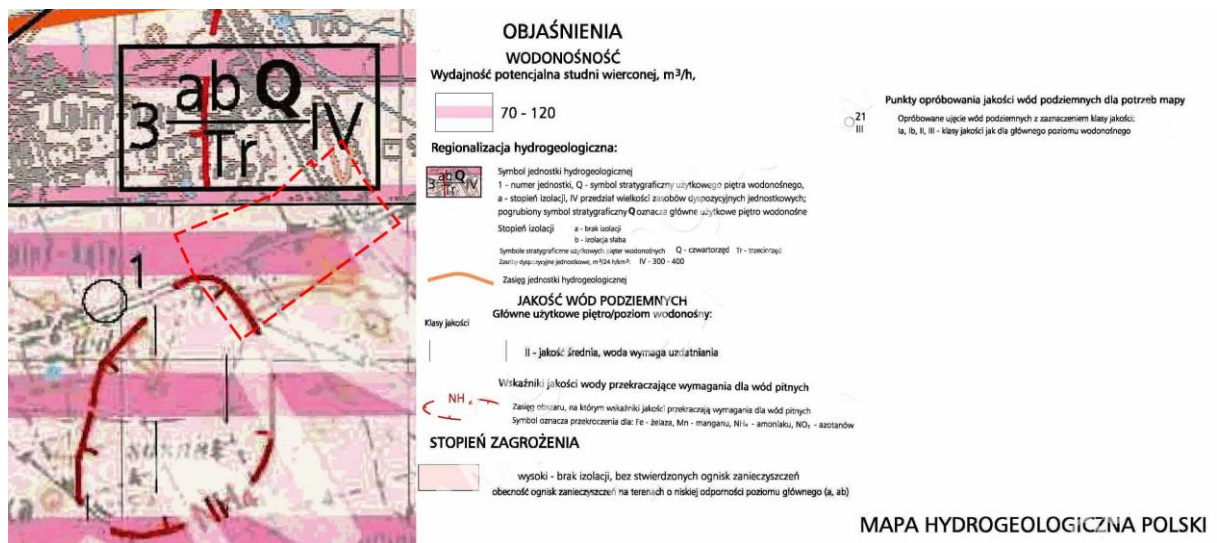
$3\frac{ab\,\mathbf{Q}}{Tr}IV$

1

NH₄

OBJAŚNIENIA

WODONOŚNOŚĆ

Wydajność potencjalna studni wierconej, m³/h,

70 - 120

Regionalizacja hydrogeologiczna:

$3\frac{ab\,\mathbf{Q}}{Tr}IV$

Symbol jednostki hydrogeologicznej
1 - numer jednostki, Q - symbol stratygraficzny użytkowego piętra wodonośnego,
a - stopień izolacji, IV przedział wielkości zasobów dyspozycyjnych jednostkowych;
pogrubiony symbol stratygraficzny **Q** oznacza główne użytkowe piętro wodonośne

Stopień izolacji a - brak izolacji
b - izolacja słaba
Symbole stratygraficzne użytkowych pięter wodonośnych Q - czwartorzęd Tr - trzeciorzęd
Zasoby dyspozycyjne jednostkowe, m³/24 h/km² IV - 300 - 400

Zasięg jednostki hydrogeologicznej

JAKOŚĆ WÓD PODZIEMNYCH

Główne użytkowe piętro/poziom wodonośny:

Klasy jakości

II - jakość średnia, woda wymaga uzdatniania

Wskaźniki jakości wody przekraczające wymagania dla wód pitnych

NH₄

Zasięg obszaru, na którym wskaźniki jakości przekraczają wymagania dla wód pitnych
Symbol oznacza przekroczenia dla: Fe - żelaza, Mn - manganu, NH₄ - amoniaku, NO₃ - azotanów

STOPIEŃ ZAGROŻENIA

wysoki - brak izolacji, bez stwierdzonych ognisk zanieczyszczeń
obecność ognisk zanieczyszczeń na terenach o niskiej odporności poziomu głównego (a, ab)

Punkty opróbowania jakości wód podziemnych dla potrzeb mapy

21
III

Opróbowane ujęcie wód podziemnych z zaznaczeniem klasy jakości:
Ia, Ib, II, III - klasy jakości jak dla głównego poziomu wodonośnego

MAPA HYDROGEOLOGICZNA POLSKI